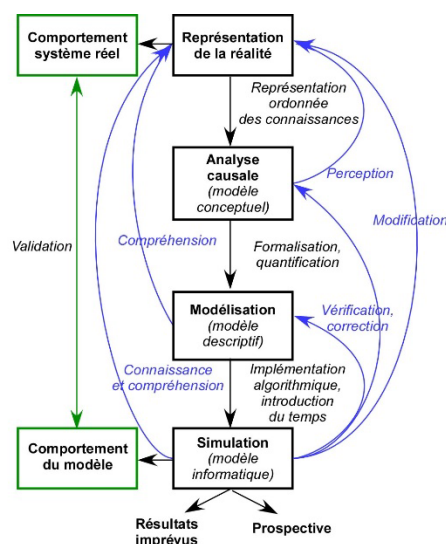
Comportement système réel

Représentation de la réalité

Représentation ordonnée des connaissances

Analyse causale (modèle conceptuel)

Perception

Modification

Validation

Compréhension

Formalisation, quantification

Modélisation (modèle descriptif)

Vérification, correction

Connaissance et compréhension

Implémentation algorithmique, introduction du temps

Comportement du modèle

Simulation (modèle informatique)

Résultats imprévus

Prospective